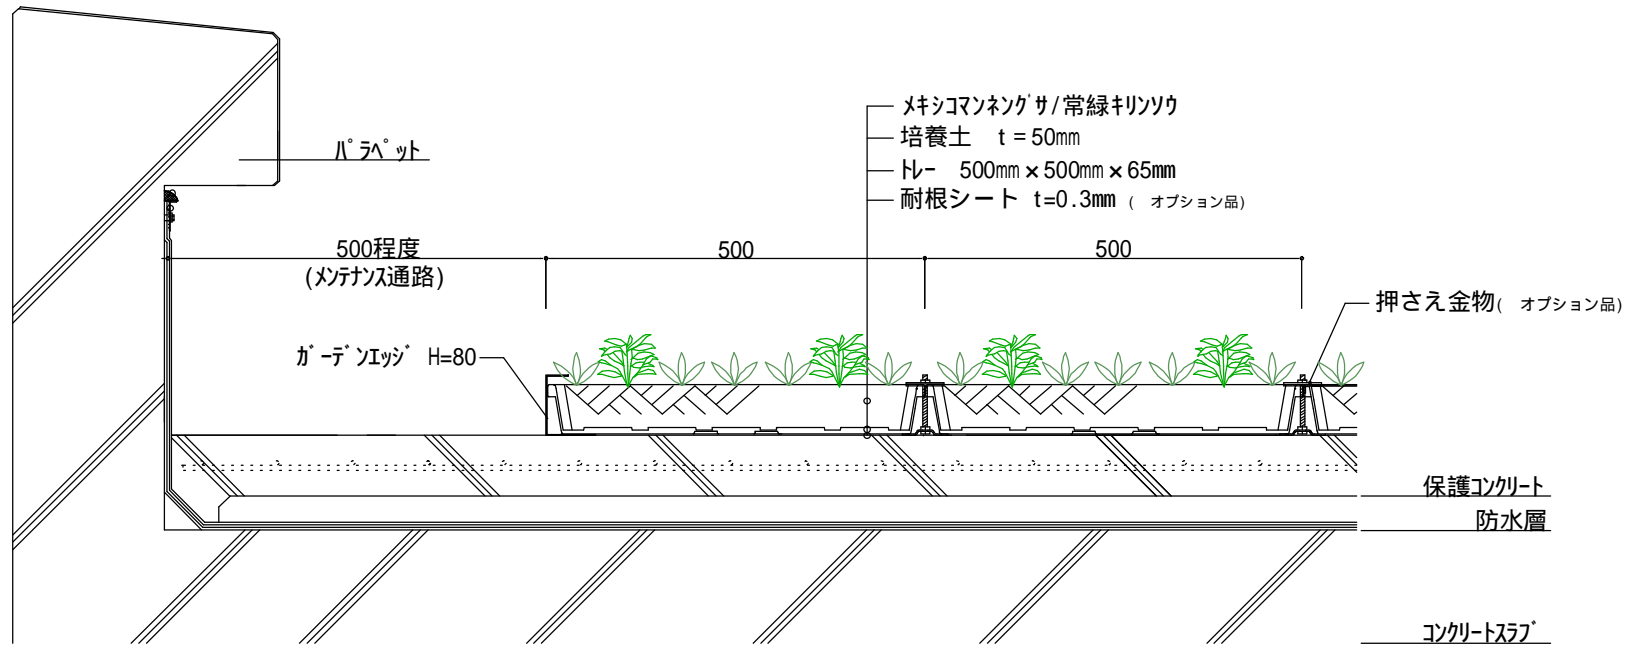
メキシコマンネングサ/常緑キリンソウ
培養土　t = 50mm
トレー　500mm × 500mm × 65mm
耐根シート　t=0.3mm（オプション品）

パラペット

500程度
(メンテナンス通路)

500

500

押さえ金物（オプション品）

ガーデンエッジ　H=80

保護コンクリート

防水層

コンクリートスラブ